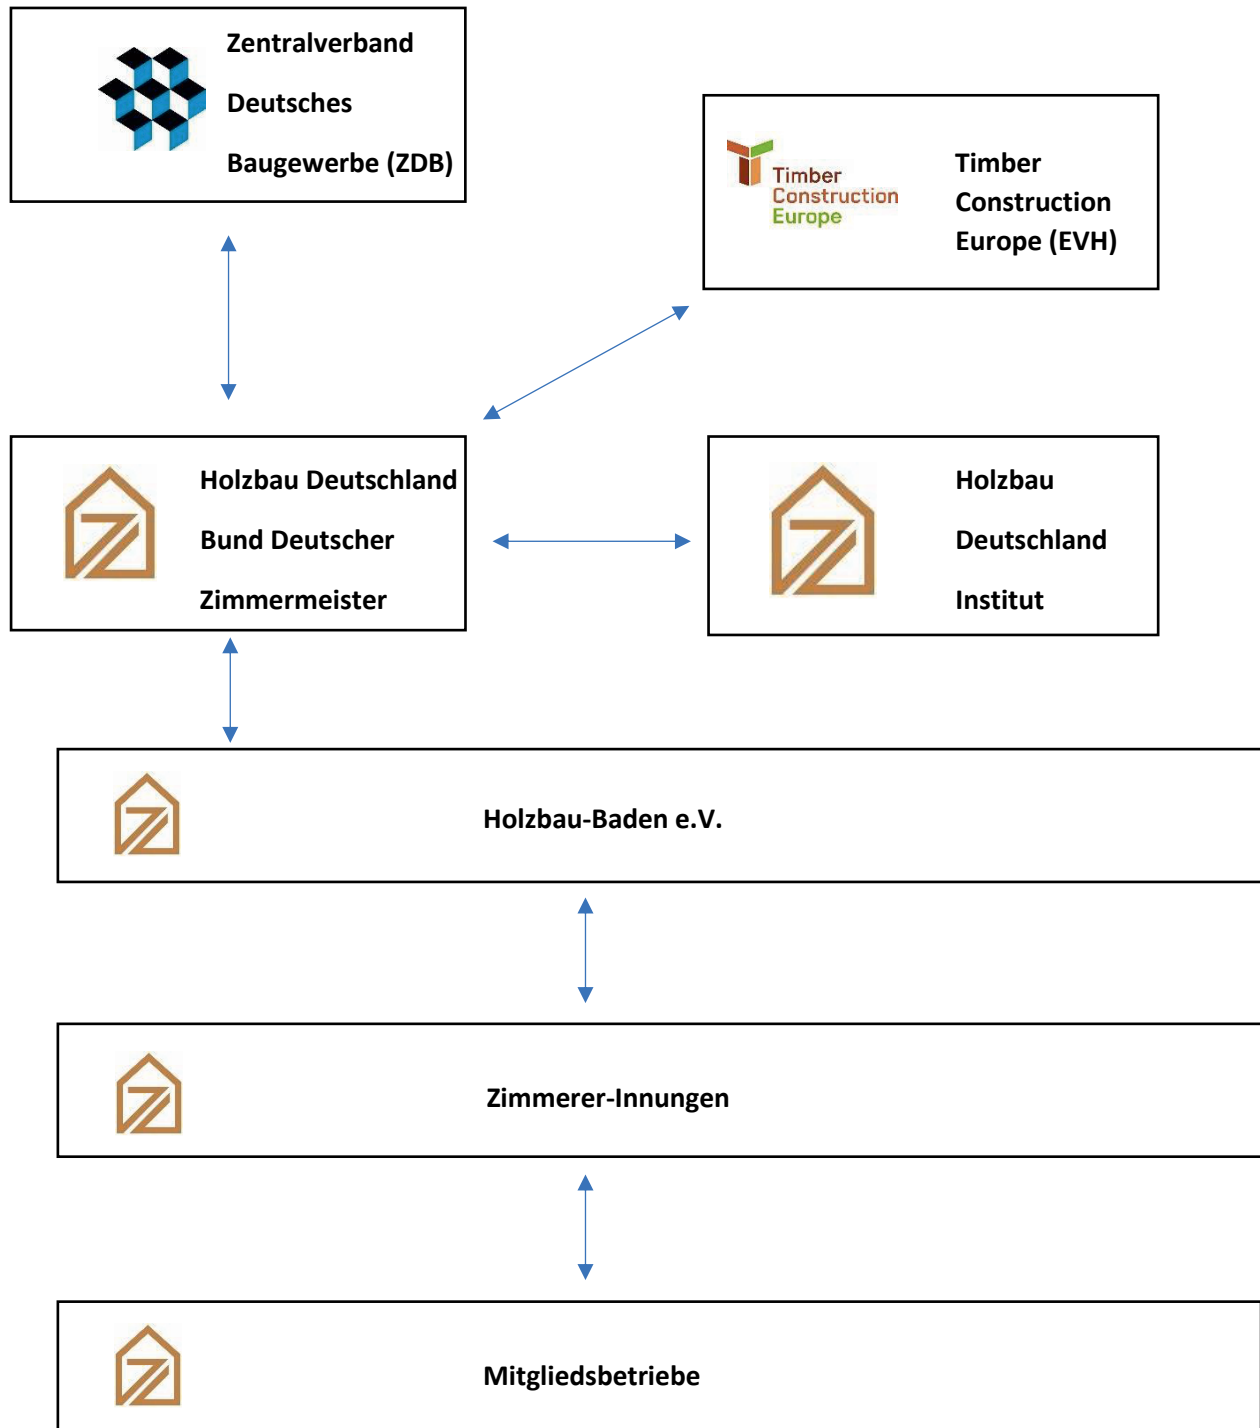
Zentralverband

Deutsches

Baugewerbe (ZDB)

Timber Construction Europe

Timber

Construction

Europe (EVH)

Holzbau Deutschland

Bund Deutscher

Zimmermeister

Holzbau

Deutschland

Institut

Holzbau-Baden e.V.

Zimmerer-Innungen

Mitgliedsbetriebe